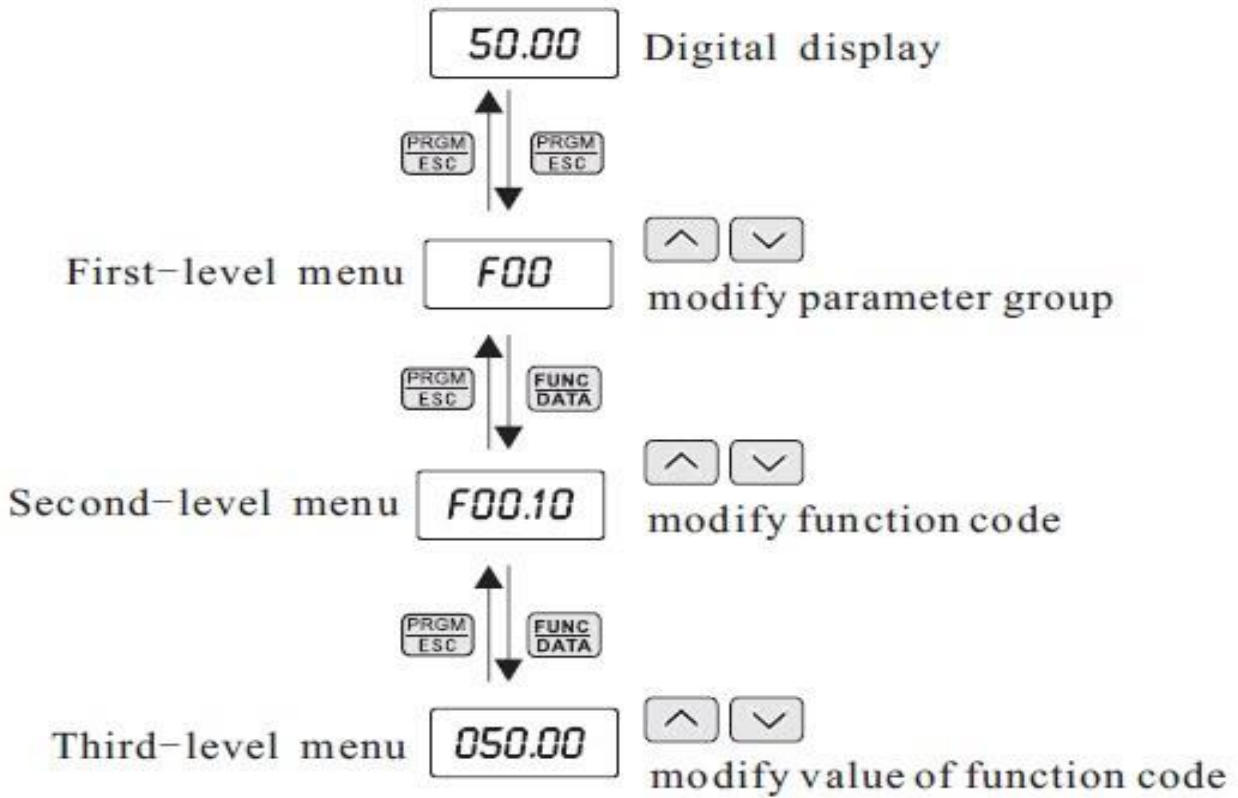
50.00 Digital display

PRGM/ESC PRGM/ESC

First-level menu F00 modify parameter group

PRGM/ESC FUNC/DATA

Second-level menu F00.10 modify function code

PRGM/ESC FUNC/DATA

Third-level menu 050.00 modify value of function code